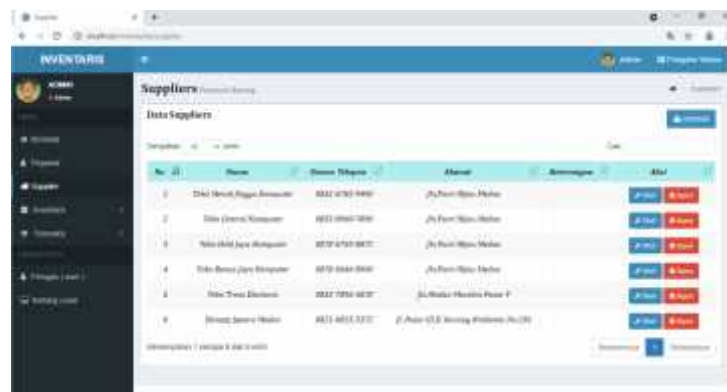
INVENTARIS

ADMIN

Suppliers

Data Suppliers

| No | Nama | Nomor Telepon | Alamat | Keterangan | Aksi |
|---|---|---|---|---|---|
| 1 | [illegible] | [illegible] | Jl. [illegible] Medan | | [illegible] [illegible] |
| 2 | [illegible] | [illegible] | Jl. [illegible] Medan | | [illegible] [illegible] |
| 3 | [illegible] | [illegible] | Jl. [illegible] Medan | | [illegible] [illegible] |
| 4 | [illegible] | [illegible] | Jl. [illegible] Medan | | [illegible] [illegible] |
| 5 | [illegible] | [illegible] | Jl. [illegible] | | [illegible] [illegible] |
| 6 | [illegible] | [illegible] | Jl. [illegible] | | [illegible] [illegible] |

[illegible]